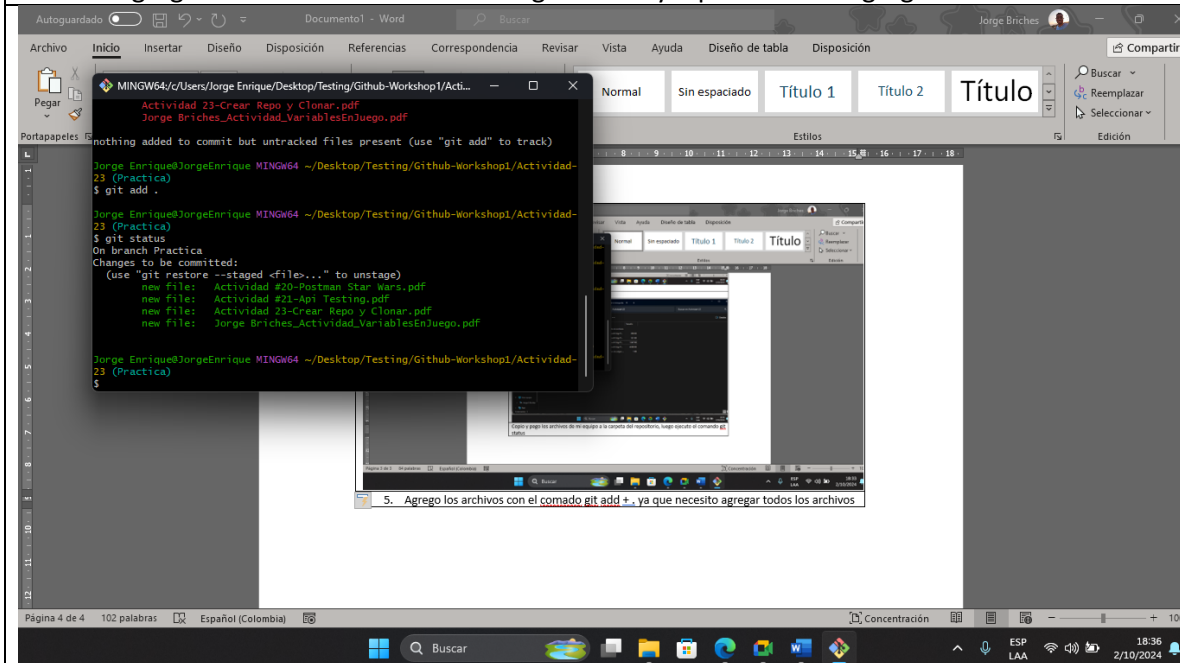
Autoguardado Documento1 - Word Buscar Jorge Briches

Archivo Inicio Insertar Diseño Disposición Referencias Correspondencia Revisar Vista Ayuda Diseño de tabla Disposición Compartir

Pegar Portapapeles Normal Sin espaciado Título 1 Título 2 Título Estilos Buscar Reemplazar Seleccionar Edición

MINGW64:/c/Users/Jorge Enrique/Desktop/Testing/Github-Workshop1/Acti...

Actividad 23-Crear Repo y Clonar.pdf
Jorge Briches_Actividad_VariablesEnJuego.pdf

nothing added to commit but untracked files present (use "git add" to track)

Jorge Enrique@JorgeEnrique MINGW64 ~/Desktop/Testing/Github-Workshop1/Actividad-23 (Practica)
$ git add .

Jorge Enrique@JorgeEnrique MINGW64 ~/Desktop/Testing/Github-Workshop1/Actividad-23 (Practica)
$ git status
On branch Practica
Changes to be committed:
(use "git restore --staged <file>..." to unstage)
new file: Actividad #20-Postman Star Wars.pdf
new file: Actividad #21-Api Testing.pdf
new file: Actividad 23-Crear Repo y Clonar.pdf
new file: Jorge Briches_Actividad_VariablesEnJuego.pdf

Jorge Enrique@JorgeEnrique MINGW64 ~/Desktop/Testing/Github-Workshop1/Actividad-23 (Practica)
$

Copio y pego los archivos de mi equipo a la carpeta del repositorio, luego ejecuto el comando git status

5. Agrego los archivos con el comado git add + . ya que necesito agregar todos los archivos

Página 4 de 4 102 palabras Español (Colombia) Concentración

Buscar ESP LAA 18:36 2/10/2024